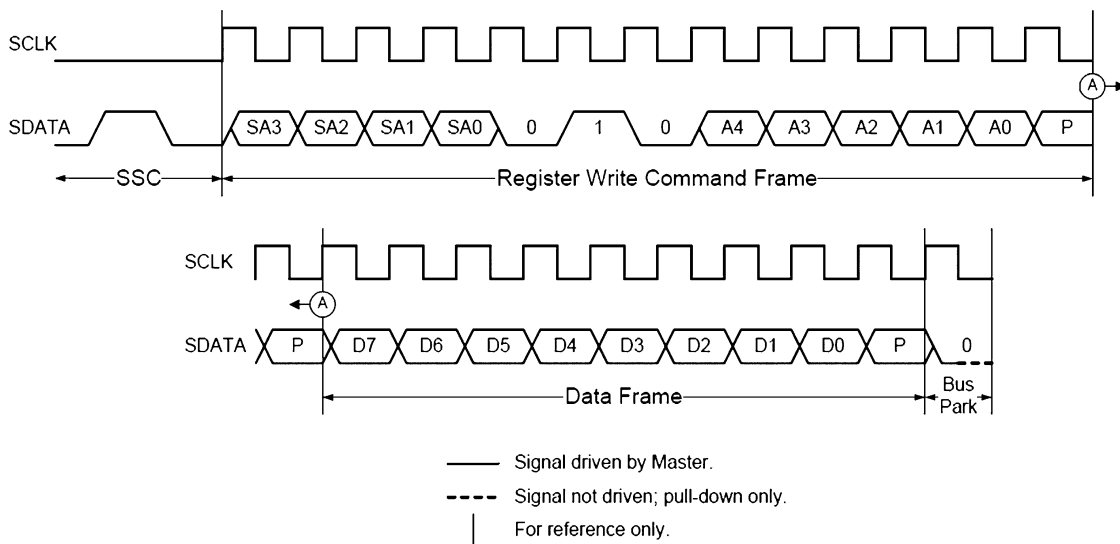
SCLK

SDATA

SA3 SA2 SA1 SA0 0 1 0 A4 A3 A2 A1 A0 P

A

SSC

Register Write Command Frame

SCLK

A

SDATA

P D7 D6 D5 D4 D3 D2 D1 D0 P 0

Data Frame

Bus Park

Signal driven by Master.

Signal not driven; pull-down only.

For reference only.